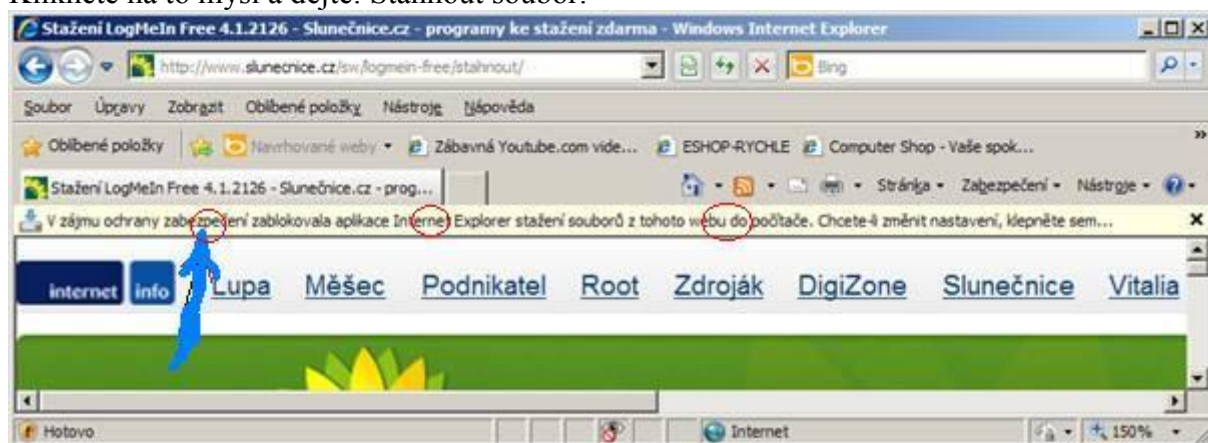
Klikněte na to myší a dejte: Stáhnout soubor.

Stažení LogMeIn Free 4.1.2126 - Slunečnice.cz - programy ke stažení zdarma - Windows Internet Explorer

http://www.slunecnice.cz/sw/logmein-free/stahnout/

Bing

Soubor Úpravy Zobrazit Oblíbené položky Nástroje Nápověda

Oblíbené položky Navrhované weby Zábavná Youtube.com vide... ESHOP-RYCHLE Computer Shop - Vaše spok...

Stažení LogMeIn Free 4.1.2126 - Slunečnice.cz - prog...

Stránka Zabezpečení Nástroje

V zájmu ochrany zabezpečení zablokovala aplikace Internet Explorer stažení souborů z tohoto webu do počítače. Chcete-li změnit nastavení, klepněte sem...

internet info Lupa Měšec Podnikatel Root Zdroják DigiZone Slunečnice Vitalia

Hotovo

Internet

150%